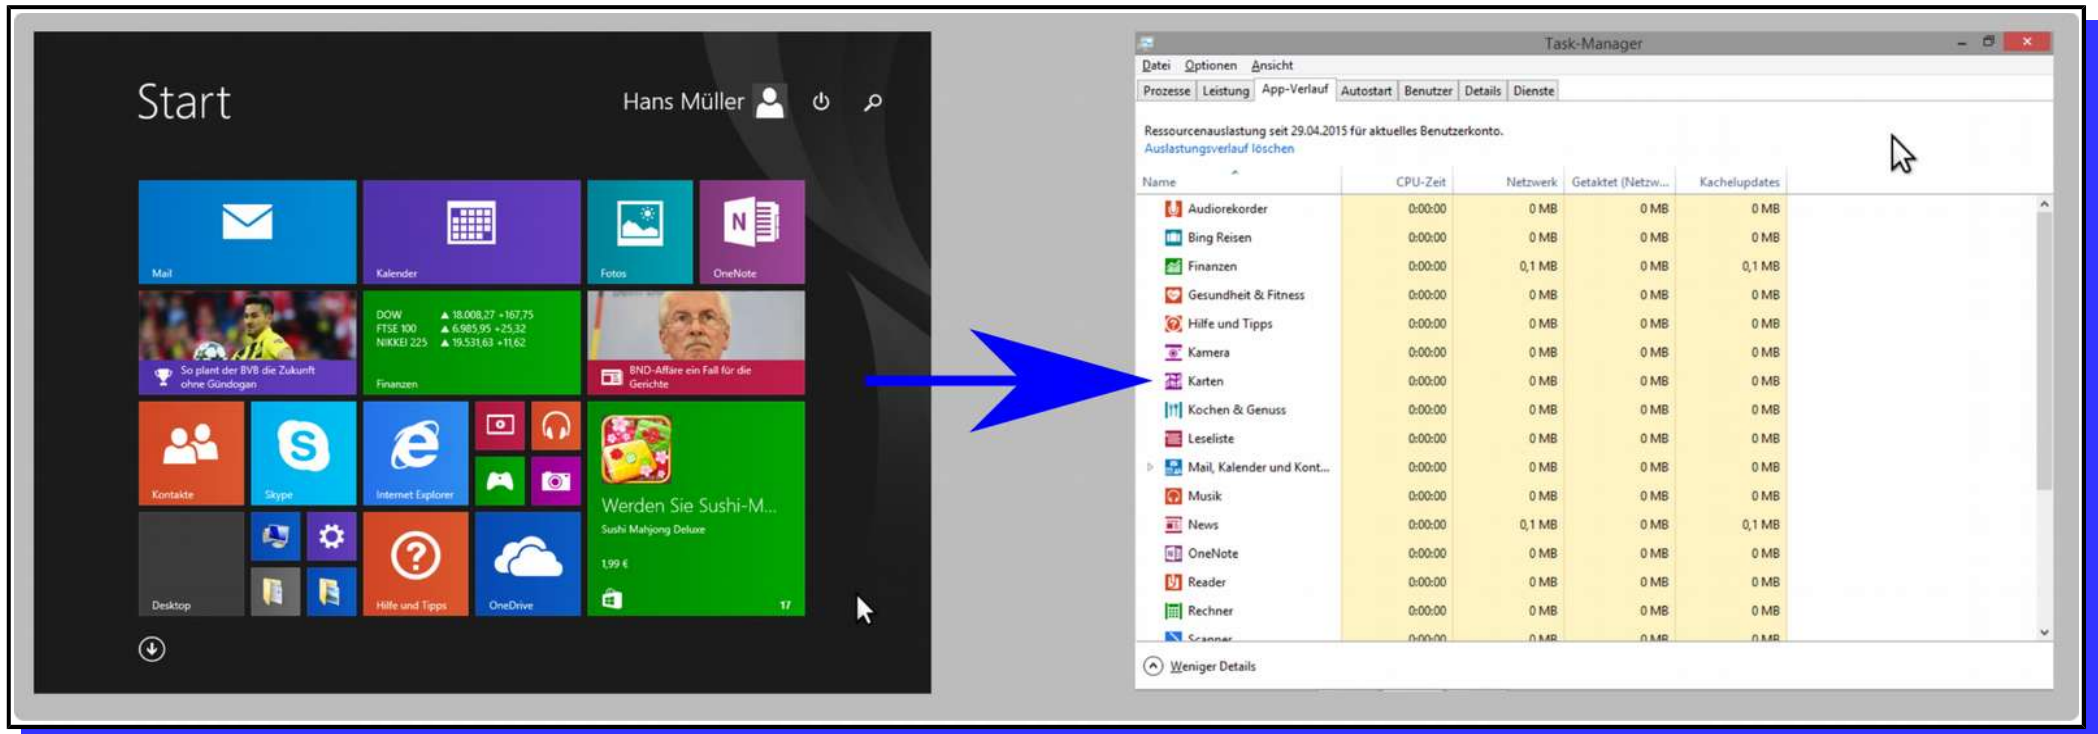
Start

Hans Müller

Mail

Kalender

Fotos

OneNote

So plant der BVB die Zukunft ohne Gündogan

DOW ▲ 18.008,27 +167,75
FTSE 100 ▲ 6.985,95 +25,32
NIKKEI 225 ▲ 19.531,63 +11,62

Finanzen

BND-Affäre ein Fall für die Gerichte

Kontakte

Skype

Internet Explorer

Werden Sie Sushi-M...
Sushi Mahjong Deluxe
1,99 €
17

Desktop

Hilfe und Tipps

OneDrive

Task-Manager

Datei Optionen Ansicht

Prozesse | Leistung | App-Verlauf | Autostart | Benutzer | Details | Dienste

Ressourcenauslastung seit 29.04.2015 für aktuelles Benutzerkonto.
Auslastungsverlauf löschen

| Name | CPU-Zeit | Netzwerk | Getaktet (Netzw... | Kachelupdates |
|---|---|---|---|---|
| Audiorekorder | 0:00:00 | 0 MB | 0 MB | 0 MB |
| Bing Reisen | 0:00:00 | 0 MB | 0 MB | 0 MB |
| Finanzen | 0:00:00 | 0,1 MB | 0 MB | 0,1 MB |
| Gesundheit & Fitness | 0:00:00 | 0 MB | 0 MB | 0 MB |
| Hilfe und Tipps | 0:00:00 | 0 MB | 0 MB | 0 MB |
| Kamera | 0:00:00 | 0 MB | 0 MB | 0 MB |
| Karten | 0:00:00 | 0 MB | 0 MB | 0 MB |
| Kochen & Genuss | 0:00:00 | 0 MB | 0 MB | 0 MB |
| Leseliste | 0:00:00 | 0 MB | 0 MB | 0 MB |
| Mail, Kalender und Kont... | 0:00:00 | 0 MB | 0 MB | 0 MB |
| Musik | 0:00:00 | 0 MB | 0 MB | 0 MB |
| News | 0:00:00 | 0,1 MB | 0 MB | 0,1 MB |
| OneNote | 0:00:00 | 0 MB | 0 MB | 0 MB |
| Reader | 0:00:00 | 0 MB | 0 MB | 0 MB |
| Rechner | 0:00:00 | 0 MB | 0 MB | 0 MB |
| Scanner | 0:00:00 | 0 MB | 0 MB | 0 MB |

Weniger Details